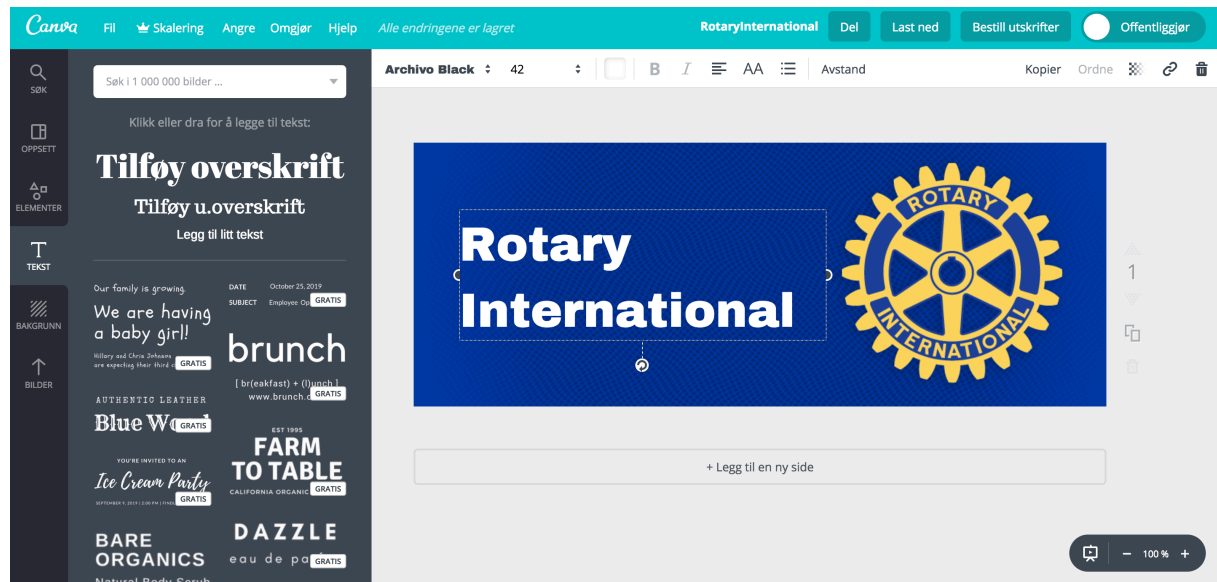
Canva Fil Skalering Angre Omgjør Hjelp Alle endringene er lagret RotaryInternational Del Last ned Bestill utskrifter Offentliggjør

Archivo Black 42 B I AA Avstand Kopier Ordne

SØK
OPPSETT
ELEMENTER
TEKST
BAKGRUNN
BILDER

Søk i 1 000 000 bilder ...

Klikk eller dra for å legge til tekst:

Tilføy overskrift
Tilføy u.overskrift
Legg til litt tekst

Our family is growing.
We are having a baby girl!
Hillary and Chris Johnson are expecting their third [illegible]
GRATIS

DATE October 25, 2019
SUBJECT Employee Op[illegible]
GRATIS

brunch
[ br(eakfast) + (l)unch ]
www.brunch.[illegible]
GRATIS

AUTHENTIC LEATHER
Blue W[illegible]
GRATIS

EST 1995
FARM TO TABLE
CALIFORNIA ORGANIC
GRATIS

YOU'RE INVITED TO AN
Ice Cream Party
GRATIS

BARE ORGANICS
Natural Body Scrub

DAZZLE
eau de pa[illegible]
GRATIS

Rotary International

ROTARY
INTERNATIONAL

1

+ Legg til en ny side

100 %